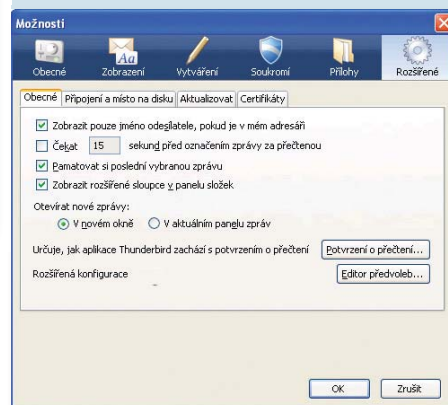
Možnosti

Obecné Zobrazení Vytváření Soukromí Přílohy Rozšířené

Obecné Připojení a místo na disku Aktualizovat Certifikáty

Zobrazit pouze jméno odesílatele, pokud je v mém adresáři

Čekat 15 sekund před označením zprávy za přečtenou

Pamatovat si poslední vybranou zprávu

Zobrazit rozšířené sloupce v panelu složek

Otevírat nové zprávy:

V novém okně V aktuálním panelu zpráv

Určuje, jak aplikace Thunderbird zachází s potvrzením o přečtení Potvrzení o přečtení...

Rozšířená konfigurace Editor předvoleb...

OK Zrušit